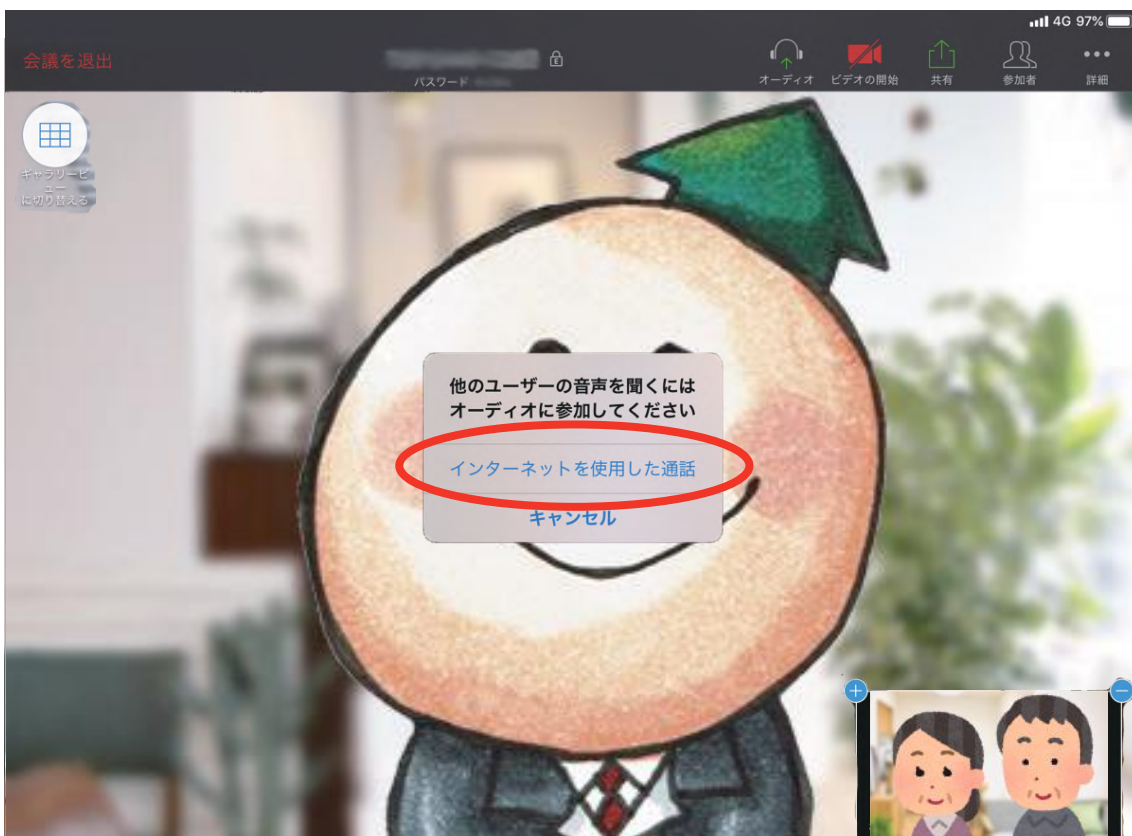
4G 97%

会議を退出

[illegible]
パスワード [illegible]

オーディオ
ビデオの開始
共有
参加者
詳細

ギャラリービュー
に切り替える

他のユーザーの音声を聞くには
オーディオに参加してください

インターネットを使用した通話

キャンセル